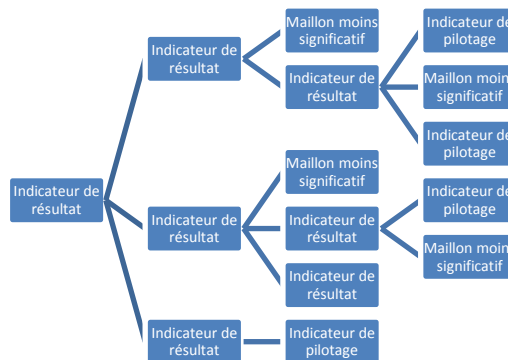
Indicateur de résultat

Indicateur de résultat

Maillon moins significatif

Indicateur de résultat

Indicateur de pilotage

Maillon moins significatif

Indicateur de pilotage

Indicateur de résultat

Maillon moins significatif

Indicateur de résultat

Indicateur de pilotage

Maillon moins significatif

Indicateur de résultat

Indicateur de résultat

Indicateur de pilotage